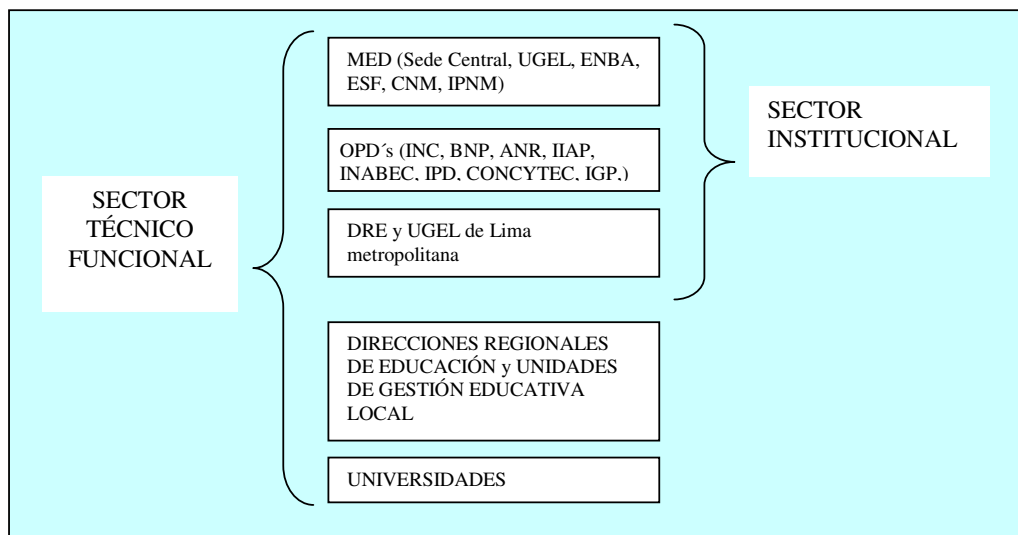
SECTOR TÉCNICO FUNCIONAL

MED (Sede Central, UGEL, ENBA, ESF, CNM, IPNM)

OPD´s (INC, BNP, ANR, IIAP, INABEC, IPD, CONCYTEC, IGP,)

DRE y UGEL de Lima metropolitana

SECTOR INSTITUCIONAL

DIRECCIONES REGIONALES DE EDUCACIÓN y UNIDADES DE GESTIÓN EDUCATIVA LOCAL

UNIVERSIDADES